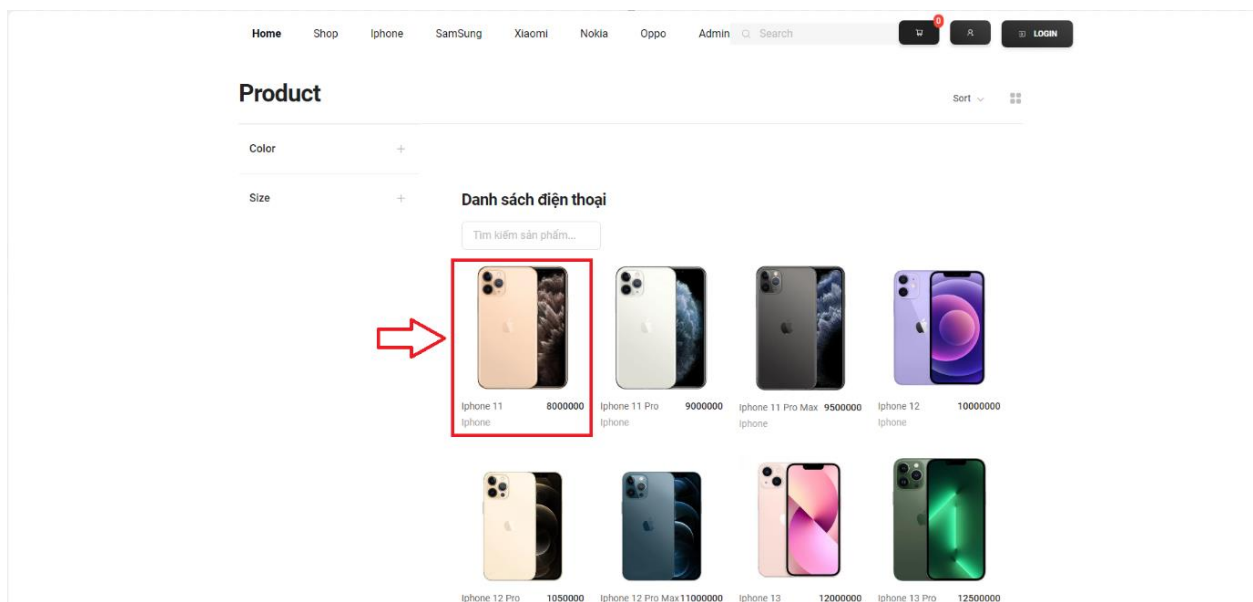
Home Shop Iphone SamSung Xiaomi Nokia Oppo Admin Search 0 LOGIN

Product

Sort

Color +

Size +

Danh sách điện thoại

Tìm kiếm sản phẩm...

Iphone 11 8000000
Iphone

Iphone 11 Pro 9000000
Iphone

Iphone 11 Pro Max 9500000
Iphone

Iphone 12 10000000
Iphone

Iphone 12 Pro 1050000

Iphone 12 Pro Max 11000000

Iphone 13 12000000

Iphone 13 Pro 12500000